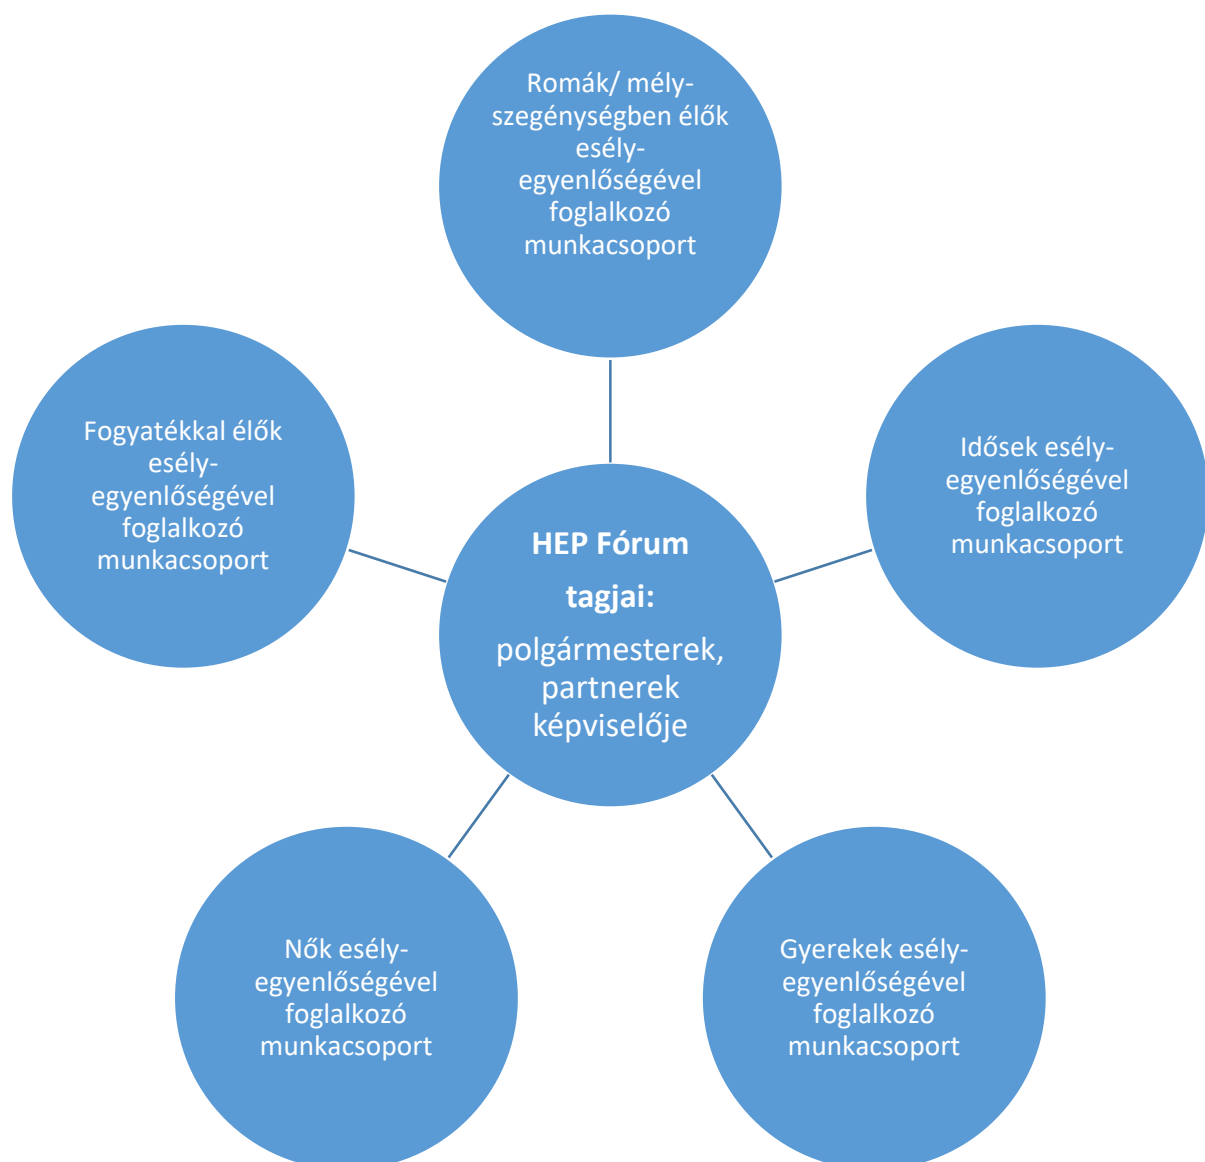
Romák/ mélyszegénységben élők esély-egyenlőségével foglalkozó munkacsoport

Fogyatékkal élők esély-egyenlőségével foglalkozó munkacsoport

HEP Fórum tagjai:

polgármesterek, partnerek képviselője

Idősek esély-egyenlőségével foglalkozó munkacsoport

Nők esély-egyenlőségével foglalkozó munkacsoport

Gyerekek esély-egyenlőségével foglalkozó munkacsoport